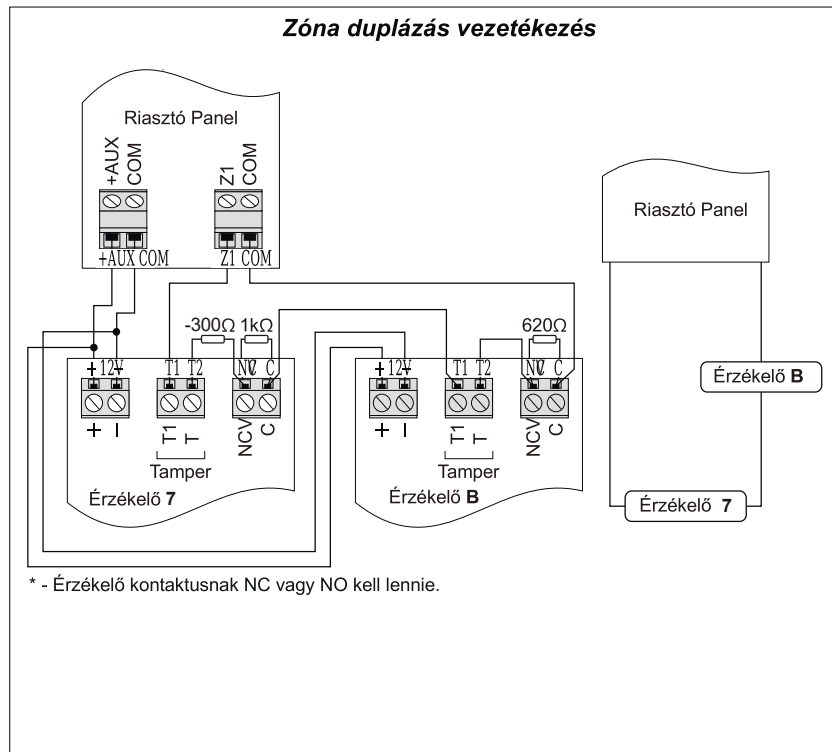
Zóna duplázás vezetékezés

Riasztó Panel

+AUX COM

Z1 COM

+AUX COM

Z1 COM

-300Ω 1kΩ

620Ω

+ 12V

T1 T2

NC C

+ 12V

T1 T2

NC C

+ -

T1 T

NCV C

+ -

T1 T

NCV C

Tamper

Tamper

Érzékelő 7

Érzékelő B

Riasztó Panel

Érzékelő B

Érzékelő 7

* - Érzékelő kontaktusnak NC vagy NO kell lennie.